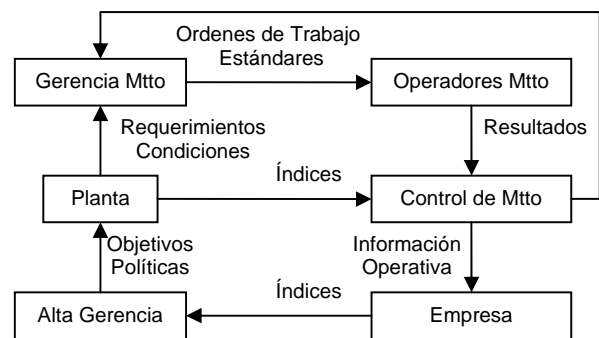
Ordenes de Trabajo
Estándares

Gerencia Mtto

Operadores Mtto

Requerimientos
Condiciones

Resultados

Índices

Planta

Control de Mtto

Objetivos
Políticas

Información
Operativa

Índices

Alta Gerencia

Empresa